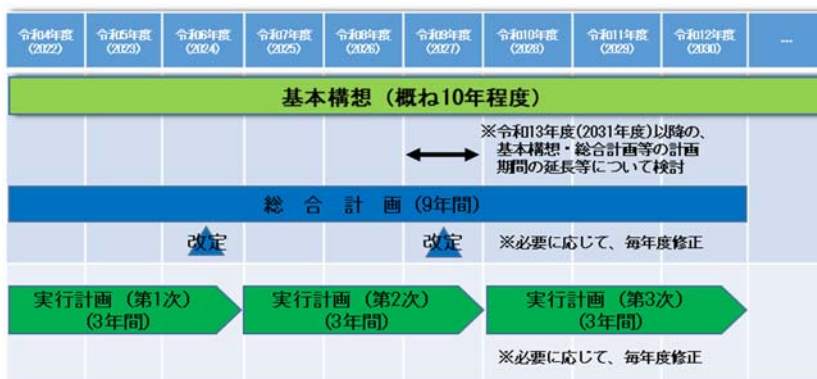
| 令和4年度 (2022) | 令和5年度 (2023) | 令和6年度 (2024) | 令和7年度 (2025) | 令和8年度 (2026) | 令和9年度 (2027) | 令和10年度 (2028) | 令和11年度 (2029) | 令和12年度 (2030) | … |
|---|---|---|---|---|---|---|---|---|---|

基本構想（概ね10年程度）

※令和13年度(2031年度)以降の、基本構想・総合計画等の計画期間の延長等について検討

総 合 計 画（9年間）

改定

改定

※必要に応じて、毎年度修正

実行計画（第1次）(3年間)

実行計画（第2次）(3年間)

実行計画（第3次）(3年間)

※必要に応じて、毎年度修正